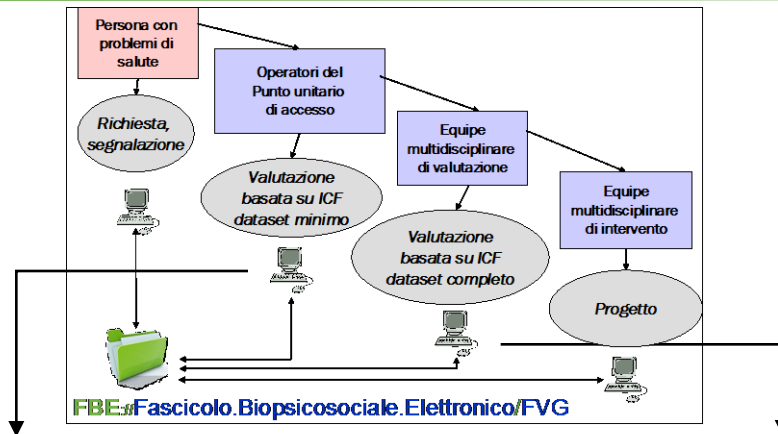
Persona con problemi di salute

Operatori del Punto unitario di accesso

Equipe multidisciplinare di valutazione

Equipe multidisciplinare di intervento

Richiesta, segnalazione

Valutazione basata su ICF dataset minimo

Valutazione basata su ICF dataset completo

Progetto

FBE://Fascicolo.Biopsicosociale.Elettronico/FVG